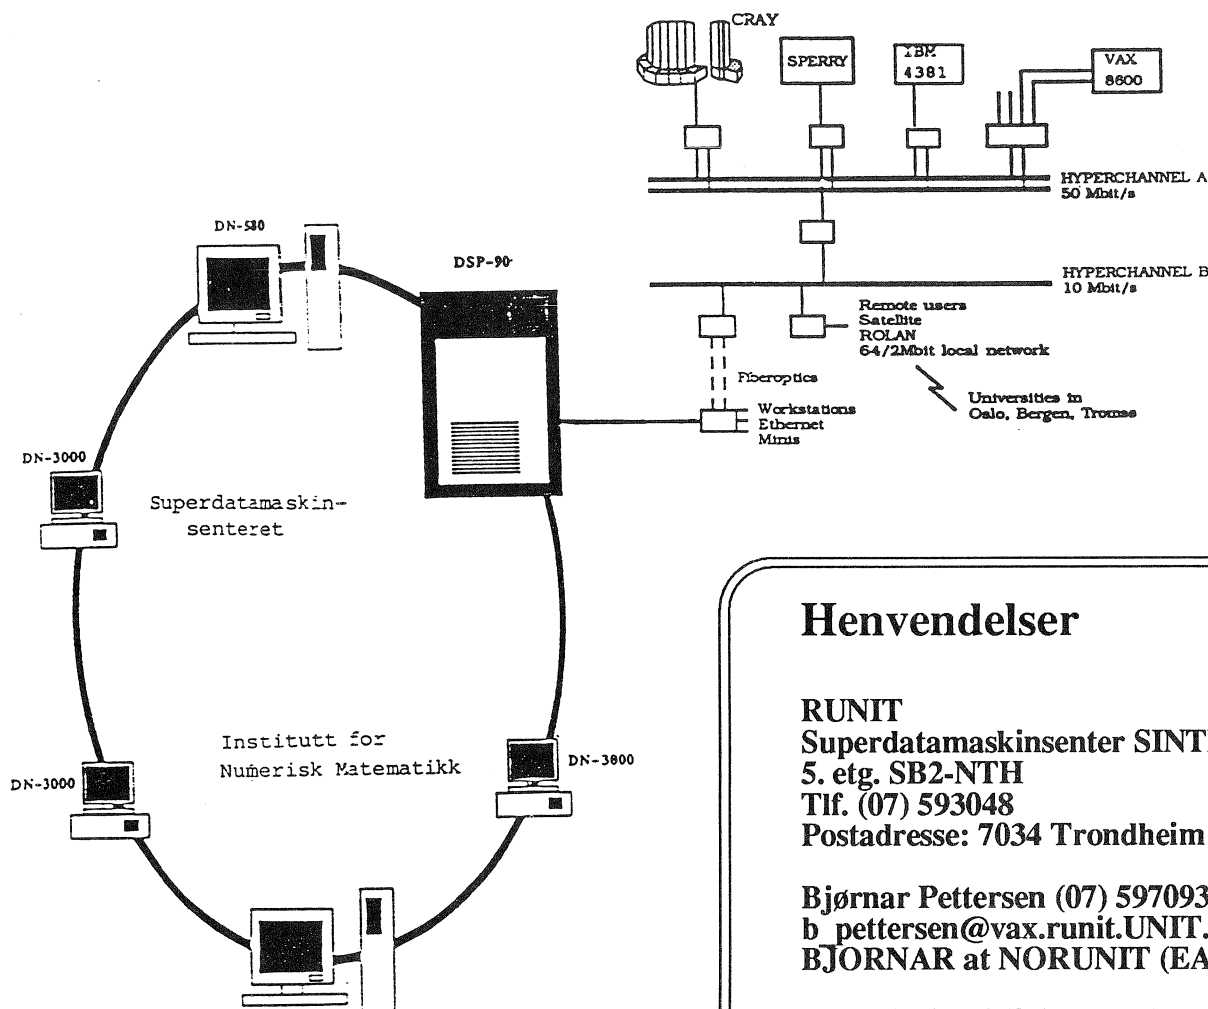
CRAY

SPERRY

IBM 4381

VAX 8600

HYPERCHANNEL A 50 Mbit/s

HYPERCHANNEL B 10 Mbit/s

Remote users
Satellite
ROLAN
64/2Mbit local network

Fiberoptics

Workstations
Ethernet
Minis

Universities in
Oslo, Bergen, Tromsø

DN-580

DSP-90

DN-3000

Superdatamaskin-
senteret

Institutt for
Numerisk Matematikk

DN-3000

DN-3000

Henvendelser

RUNIT
Superdatamaskinsenter SINT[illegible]
5. etg. SB2-NTH
Tlf. (07) 593048
Postadresse: 7034 Trondheim

Bjørnar Pettersen (07) 597093
b_pettersen@vax.runit.UNIT.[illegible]
BJORNAR at NORUNIT (EA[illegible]